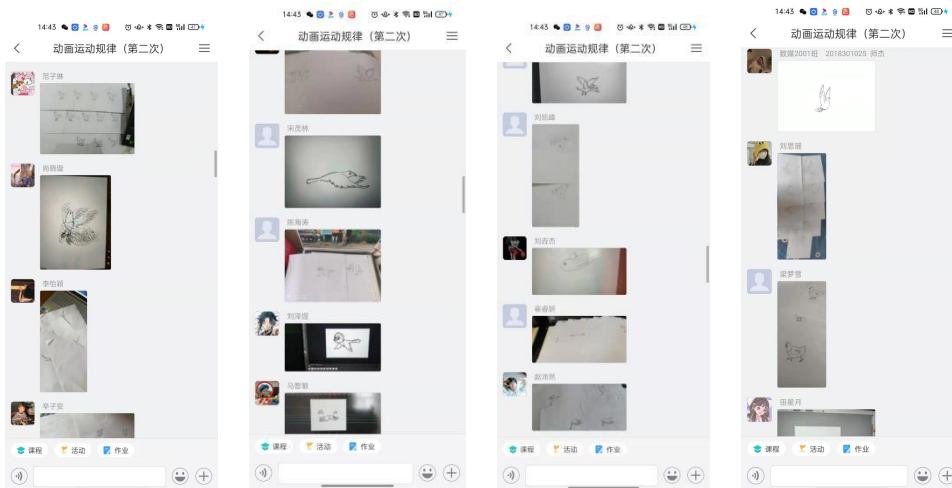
14:43

动画运动规律（第二次）

范子琳

尚薇璇

李怡颖

辛子安

课程 活动 作业

14:43

动画运动规律（第二次）

宋茂林

陈海涛

刘泽煜

马敬敏

课程 活动 作业

14:43

动画运动规律（第二次）

刘锦峰

刘吉杰

崔睿妍

赵浩然

课程 活动 作业

14:43

动画运动规律（第二次）

数媒2001班 2018301025 符杰

刘思琪

梁梦雪

田星月

课程 活动 作业